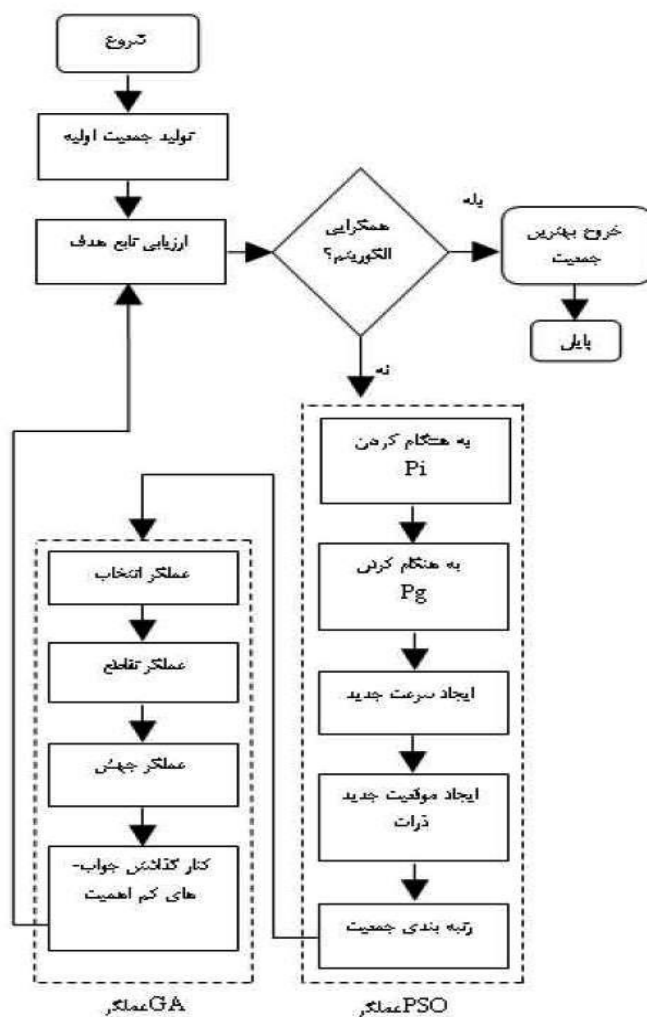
شروع

تولید جمعیت اولیه

ارزیابی تابع هدف

همگرایی الگوریتم؟

بله

خروج بهترین جمعیت

پایان

نه

به هنگام کردن Pi

به هنگام کردن Pg

ایجاد سرعت جدید

ایجاد موقعیت جدید ذرات

رتبه بندی جمعیت

عملگر انتخاب

عملگر تقاطع

عملگر جهش

کنار گذاشتن جواب-های کم اهمیت

عملگرGA

عملگرPSO